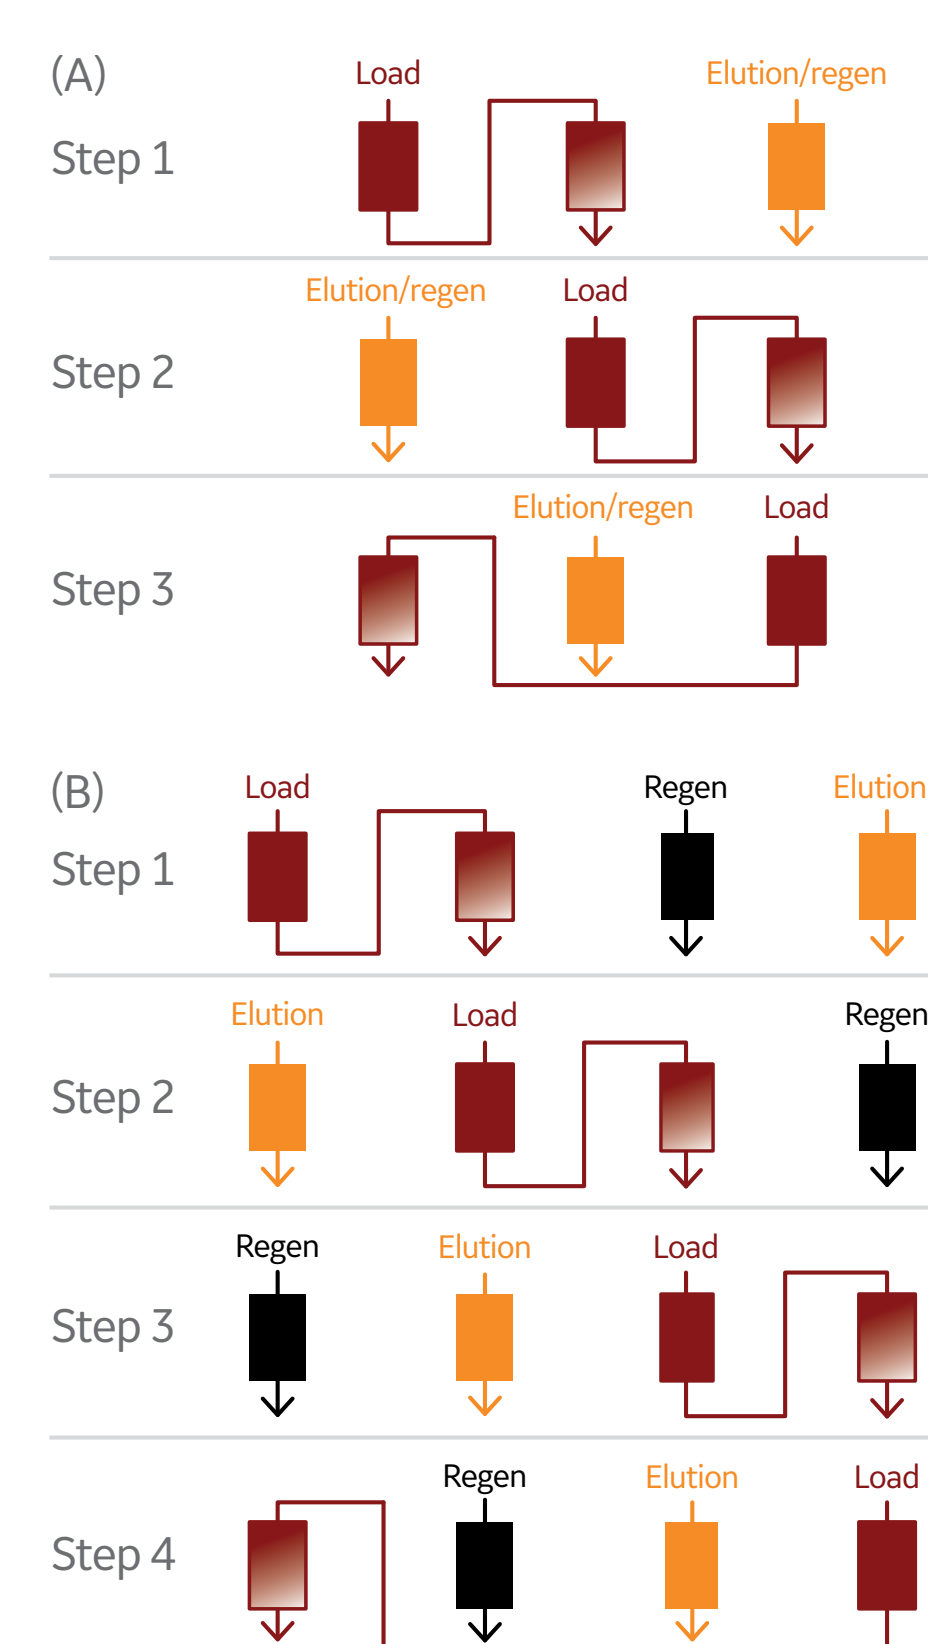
(A)

Step 1

Load

Elution/regen

Step 2

Elution/regen

Load

Step 3

Elution/regen

Load

(B)

Step 1

Load

Regen

Elution

Step 2

Elution

Load

Regen

Step 3

Regen

Elution

Load

Step 4

Regen

Elution

Load